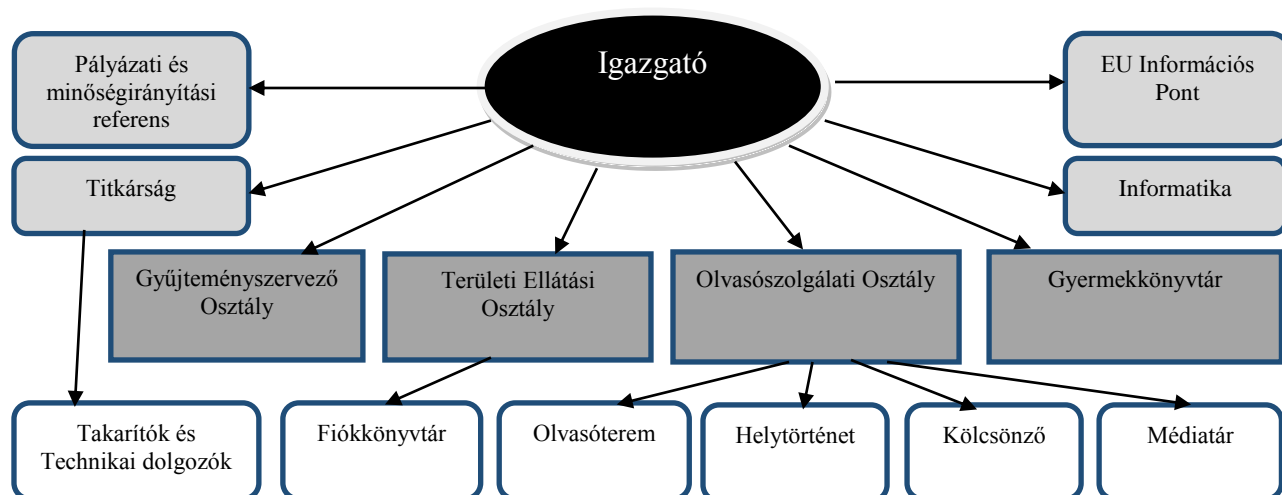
Igazgató

Pályázati és minőségirányítási referens

EU Információs Pont

Titkárság

Informatika

Gyűjteményszervező Osztály

Területi Ellátási Osztály

Olvasószolgálati Osztály

Gyermekkönyvtár

Takarítók és Technikai dolgozók

Fiókkönyvtár

Olvasóterem

Helytörténet

Kölcsönző

Médiatár